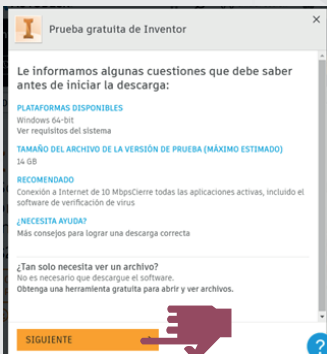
I Prueba gratuita de Inventor

×

Le informamos algunas cuestiones que debe saber antes de iniciar la descarga:

PLATAFORMAS DISPONIBLES
Windows 64-bit
Ver requisitos del sistema

TAMAÑO DEL ARCHIVO DE LA VERSIÓN DE PRUEBA (MÁXIMO ESTIMADO)
14 GB

RECOMENDADO
Conexión a Internet de 10 MbpsCierre todas las aplicaciones activas, incluido el software de verificación de virus

¿NECESITA AYUDA?
Más consejos para lograr una descarga correcta

¿Tan solo necesita ver un archivo?
No es necesario que descargue el software.
Obtenga una herramienta gratuita para abrir y ver archivos.

SIGUIENTE

?